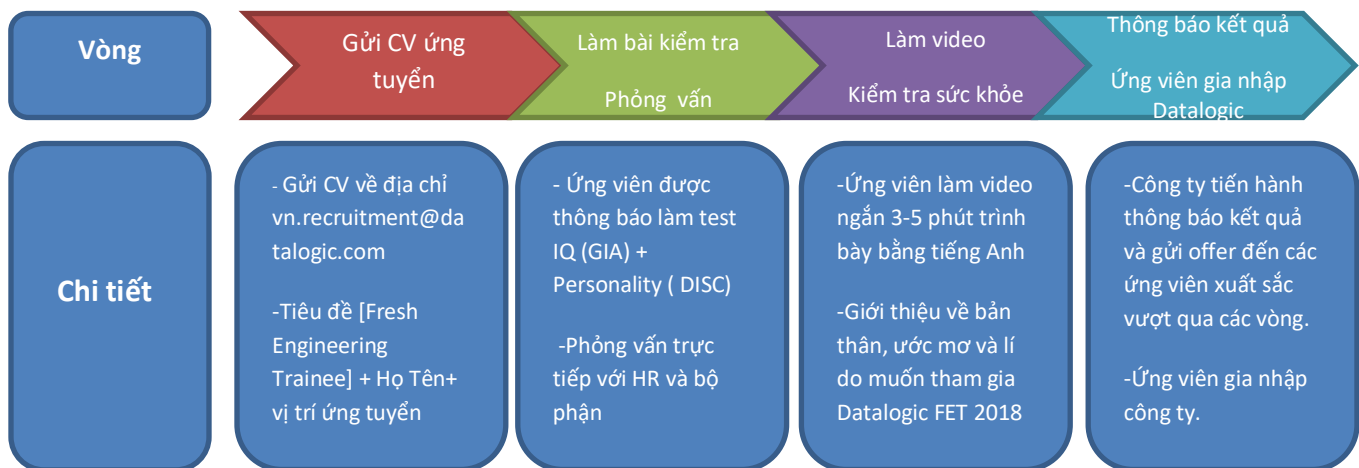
Vòng

Gửi CV ứng tuyển

Làm bài kiểm tra

Phỏng vấn

Làm video

Kiểm tra sức khỏe

Thông báo kết quả

Ứng viên gia nhập Datalogic

Chi tiết

- Gửi CV về địa chỉ vn.recruitment@datalogic.com

-Tiêu đề [Fresh Engineering Trainee] + Họ Tên+ vị trí ứng tuyển

- Ứng viên được thông báo làm test IQ (GIA) + Personality ( DISC)

-Phỏng vấn trực tiếp với HR và bộ phận

-Ứng viên làm video ngắn 3-5 phút trình bày bằng tiếng Anh

-Giới thiệu về bản thân, ước mơ và lí do muốn tham gia Datalogic FET 2018

-Công ty tiến hành thông báo kết quả và gửi offer đến các ứng viên xuất sắc vượt qua các vòng.

-Ứng viên gia nhập công ty.